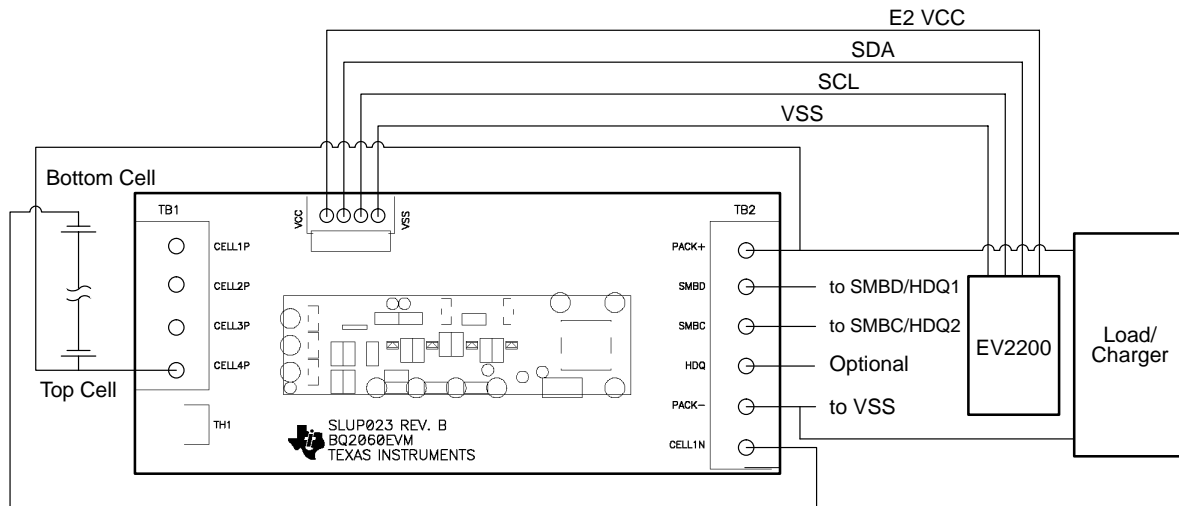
E2 VCC
SDA
SCL
VSS

Bottom Cell

TB1
CELL1P
CELL2P
CELL3P
CELL4P

Top Cell

VCC
VSS

TB2
PACK+
SMBD
SMBC
HDQ
PACK−
CELL1N

to SMBD/HDQ1
to SMBC/HDQ2
Optional
to VSS

EV2200

Load/
Charger

TH1

SLUP023 REV. B
BQ2060EVM
TEXAS INSTRUMENTS